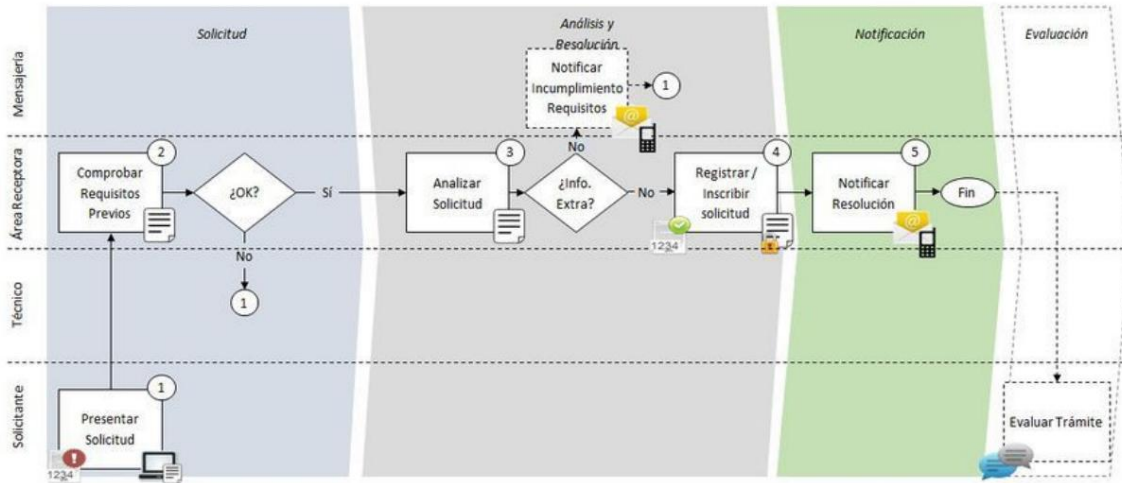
Solicitud

Análisis y Resolución

Notificación

Evaluación

Mensajería

Área Receptora

Técnico

Solicitante

Notificar Incumplimiento Requisitos

1

No

Comprobar Requisitos Previos

2

¿OK?

Sí

No

1

Analizar Solicitud

3

¿Info. Extra?

No

Registrar / Inscribir solicitud

4

1234

Notificar Resolución

5

Fin

Presentar Solicitud

1

1234

Evaluar Trámite